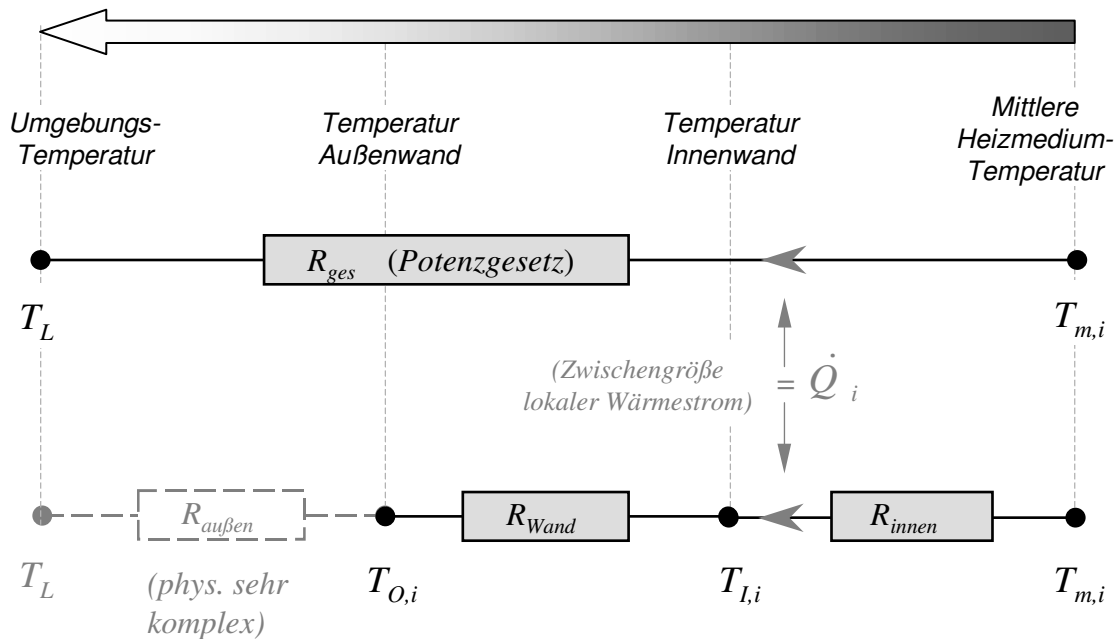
Umgebungs-Temperatur

Temperatur Außenwand

Temperatur Innenwand

Mittlere Heizmedium-Temperatur

$R_{ges}$ (Potenzgesetz)

$T_L$

$T_{m,i}$

(Zwischengröße lokaler Wärmestrom)

$= \dot{Q}_i$

$R_{außen}$

$R_{Wand}$

$R_{innen}$

$T_L$

(phys. sehr komplex)

$T_{O,i}$

$T_{I,i}$

$T_{m,i}$